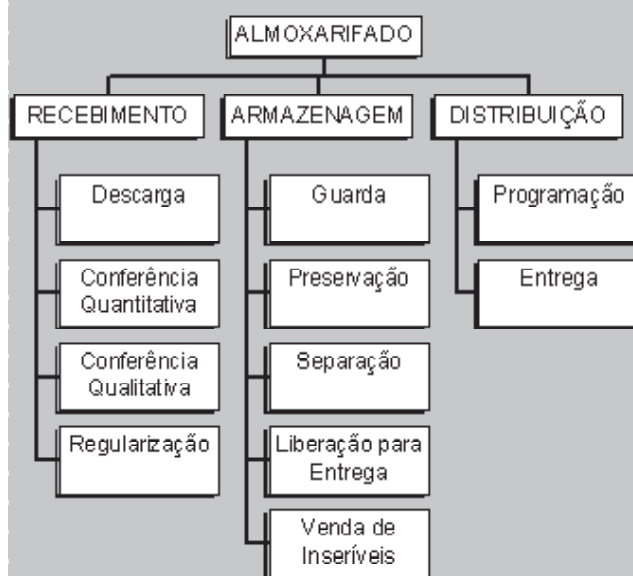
ALMOXARIFADO

RECEBIMENTO

Descarga

Conferência Quantitativa

Conferência Qualitativa

Regularização

ARMAZENAGEM

Guarda

Preservação

Separação

Liberação para Entrega

Venda de Inseríveis

DISTRIBUIÇÃO

Programação

Entrega